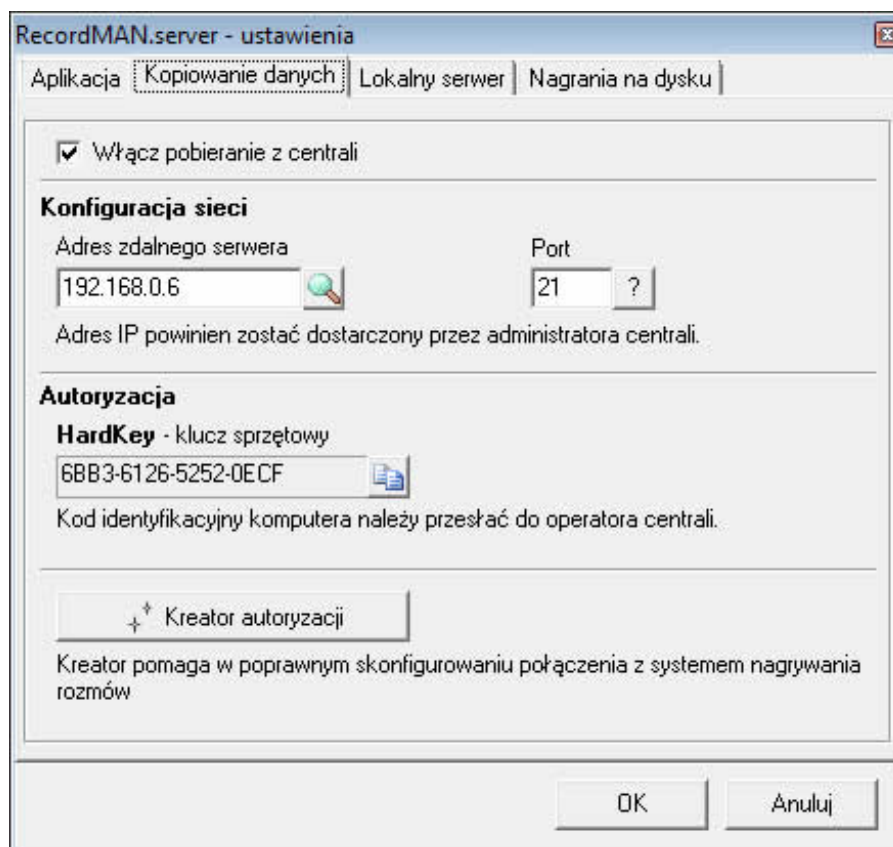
RecordMAN.server - ustawienia

Aplikacja | Kopiowanie danych | Lokalny serwer | Nagrania na dysku

☑ Włącz pobieranie z centrali

**Konfiguracja sieci**

Adres zdalnego serwera

192.168.0.6

Port

21

?

Adres IP powinien zostać dostarczony przez administratora centrali.

**Autoryzacja**

**HardKey** - klucz sprzętowy

6BB3-6126-5252-0ECF

Kod identyfikacyjny komputera należy przesłać do operatora centrali.

Kreator autoryzacji

Kreator pomaga w poprawnym skonfigurowaniu połączenia z systemem nagrywania rozmów

OK

Anuluj